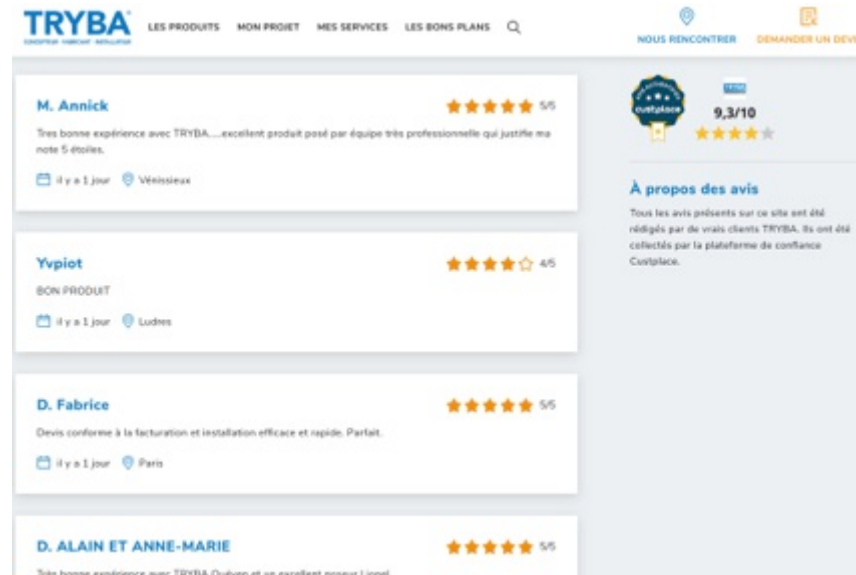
TRYBA
CONCEPTEUR · FABRICANT · INSTALLATEUR

LES PRODUITS MON PROJET MES SERVICES LES BONS PLANS

NOUS RENCONTRER DEMANDER UN DEVI

M. Annick 5/5
Tres bonne expérience avec TRYBA.....excellent produit posé par équipe très professionnelle qui justifie ma note 5 étoiles.
il y a 1 jour Vénissieux

Yvpiot 4/5
BON PRODUIT
il y a 1 jour Ludres

D. Fabrice 5/5
Devis conforme à la facturation et installation efficace et rapide. Parfait.
il y a 1 jour Paris

D. ALAIN ET ANNE-MARIE 5/5
Très bonne expérience avec TRYBA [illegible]

custplace
TRYBA
9,3/10

À propos des avis
Tous les avis présents sur ce site ont été rédigés par de vrais clients TRYBA. Ils ont été collectés par la plateforme de confiance Custplace.